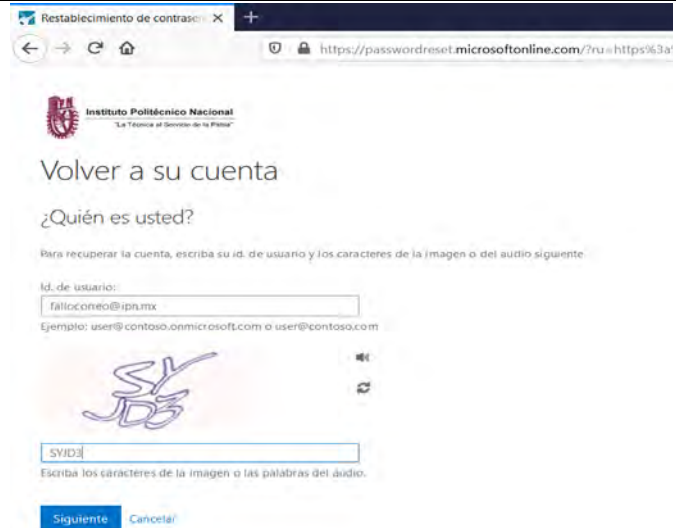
Restablecimiento de contrase ×
+
https://passwordreset.microsoftonline.com/?ru=https%3a

Instituto Politécnico Nacional
"La Técnica al Servicio de la Patria"

Volver a su cuenta

¿Quién es usted?

Para recuperar la cuenta, escriba su id. de usuario y los caracteres de la imagen o del audio siguiente.

Id. de usuario:
falloconeo@ipn.mx
Ejemplo: user@contoso.onmicrosoft.com o user@contoso.com

SY JD3

SYJD3
Escriba los caracteres de la imagen o las palabras del audio.

Siguiente Cancelar